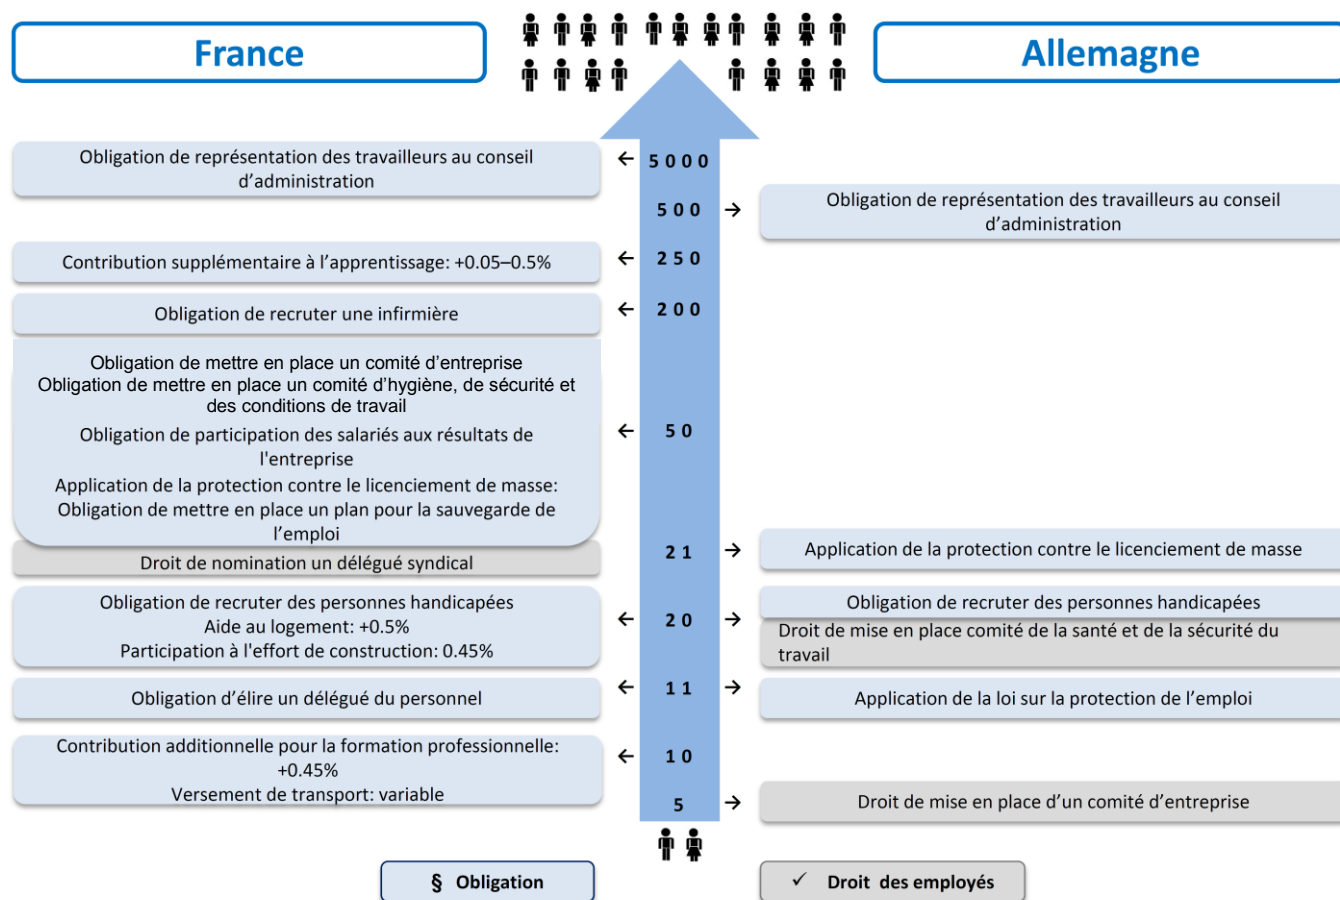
France

Allemagne

Obligation de représentation des travailleurs au conseil d'administration

← 5000

500 →

Obligation de représentation des travailleurs au conseil d'administration

Contribution supplémentaire à l'apprentissage: +0.05–0.5%

← 250

Obligation de recruter une infirmière

← 200

Obligation de mettre en place un comité d'entreprise
Obligation de mettre en place un comité d'hygiène, de sécurité et des conditions de travail

Obligation de participation des salariés aux résultats de l'entreprise

Application de la protection contre le licenciement de masse: Obligation de mettre en place un plan pour la sauvegarde de l'emploi

← 50

Droit de nomination un délégué syndical

21 →

Application de la protection contre le licenciement de masse

Obligation de recruter des personnes handicapées
Aide au logement: +0.5%
Participation à l'effort de construction: 0.45%

← 20 →

Obligation de recruter des personnes handicapées

Droit de mise en place comité de la santé et de la sécurité du travail

Obligation d'élire un délégué du personnel

← 11 →

Application de la loi sur la protection de l'emploi

Contribution additionnelle pour la formation professionnelle: +0.45%
Versement de transport: variable

← 10

5 →

Droit de mise en place d'un comité d'entreprise

§ Obligation

✓ Droit des employés